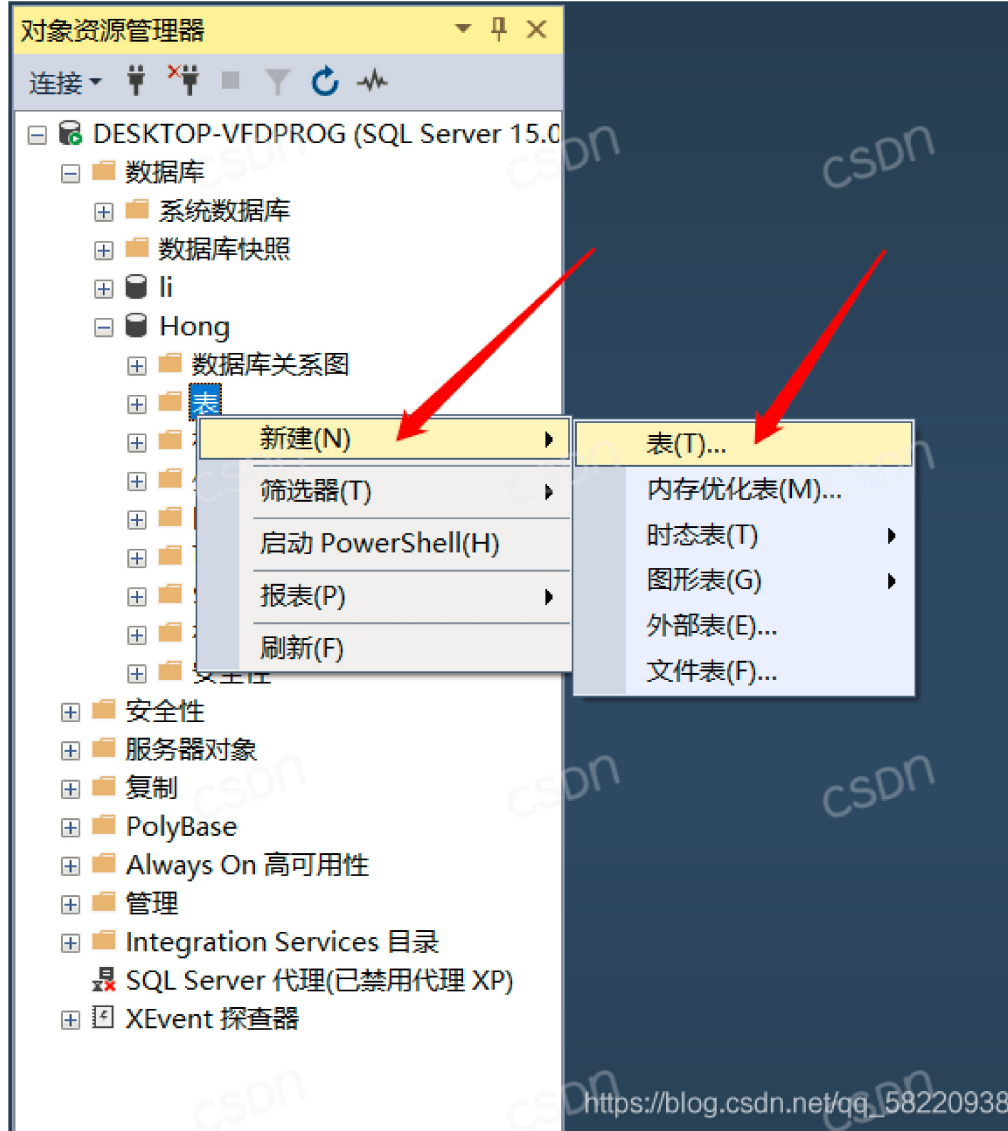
对象资源管理器

连接

DESKTOP-VFDPROG (SQL Server 15.0

数据库

系统数据库

数据库快照

li

Hong

数据库关系图

表

新建(N)

筛选器(T)

启动 PowerShell(H)

报表(P)

刷新(F)

表(T)...

内存优化表(M)...

时态表(T)

图形表(G)

外部表(E)...

文件表(F)...

安全性

服务器对象

复制

PolyBase

Always On 高可用性

管理

Integration Services 目录

SQL Server 代理(已禁用代理 XP)

XEvent 探查器

csdn

https://blog.csdn.net/qq_58220938